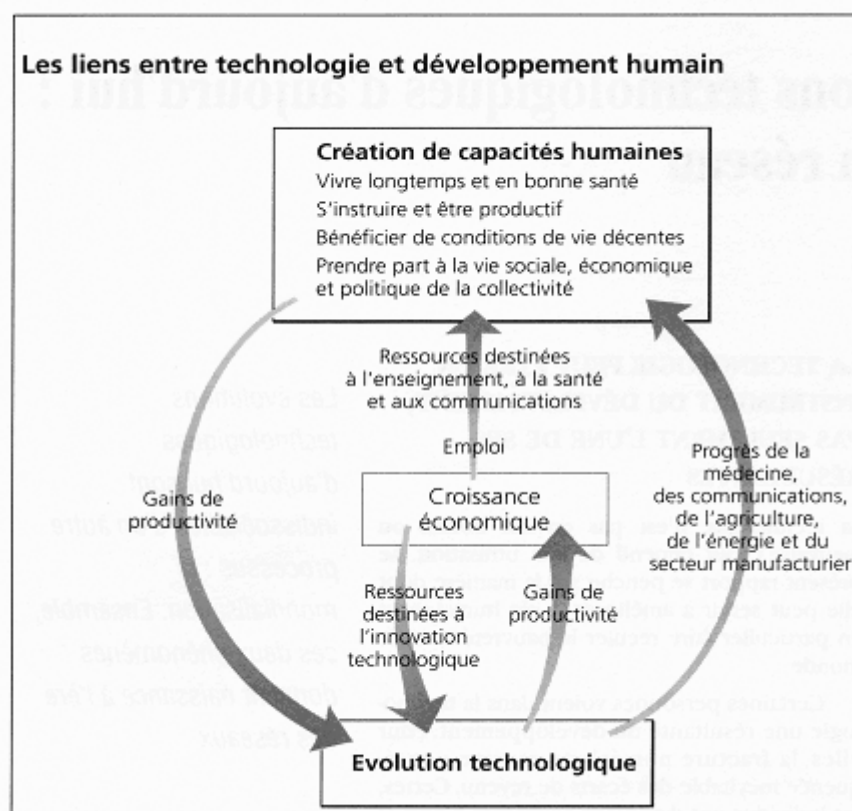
Les liens entre technologie et développement humain

Création de capacités humaines
Vivre longtemps et en bonne santé
S'instruire et être productif
Bénéficier de conditions de vie décentes
Prendre part à la vie sociale, économique et politique de la collectivité

Ressources destinées à l'enseignement, à la santé et aux communications

Emploi

Gains de productivité

Croissance économique

Progrès de la médecine, des communications, de l'agriculture, de l'énergie et du secteur manufacturier

Ressources destinées à l'innovation technologique

Gains de productivité

Evolution technologique